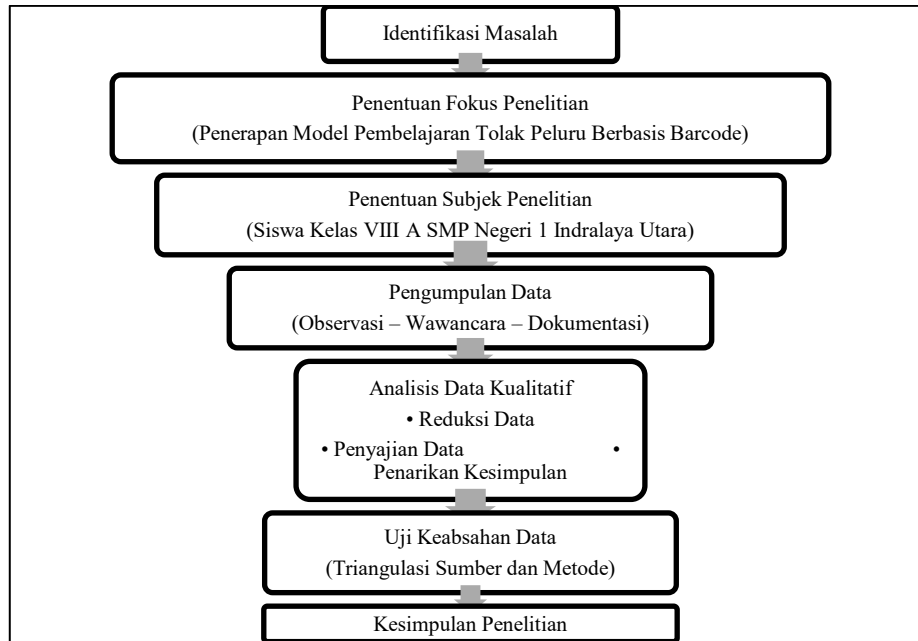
Identifikasi Masalah

Penentuan Fokus Penelitian
(Penerapan Model Pembelajaran Tolak Peluru Berbasis Barcode)

Penentuan Subjek Penelitian
(Siswa Kelas VIII A SMP Negeri 1 Indralaya Utara)

Pengumpulan Data
(Observasi – Wawancara – Dokumentasi)

Analisis Data Kualitatif
• Reduksi Data
• Penyajian Data •
Penarikan Kesimpulan

Uji Keabsahan Data
(Triangulasi Sumber dan Metode)

Kesimpulan Penelitian